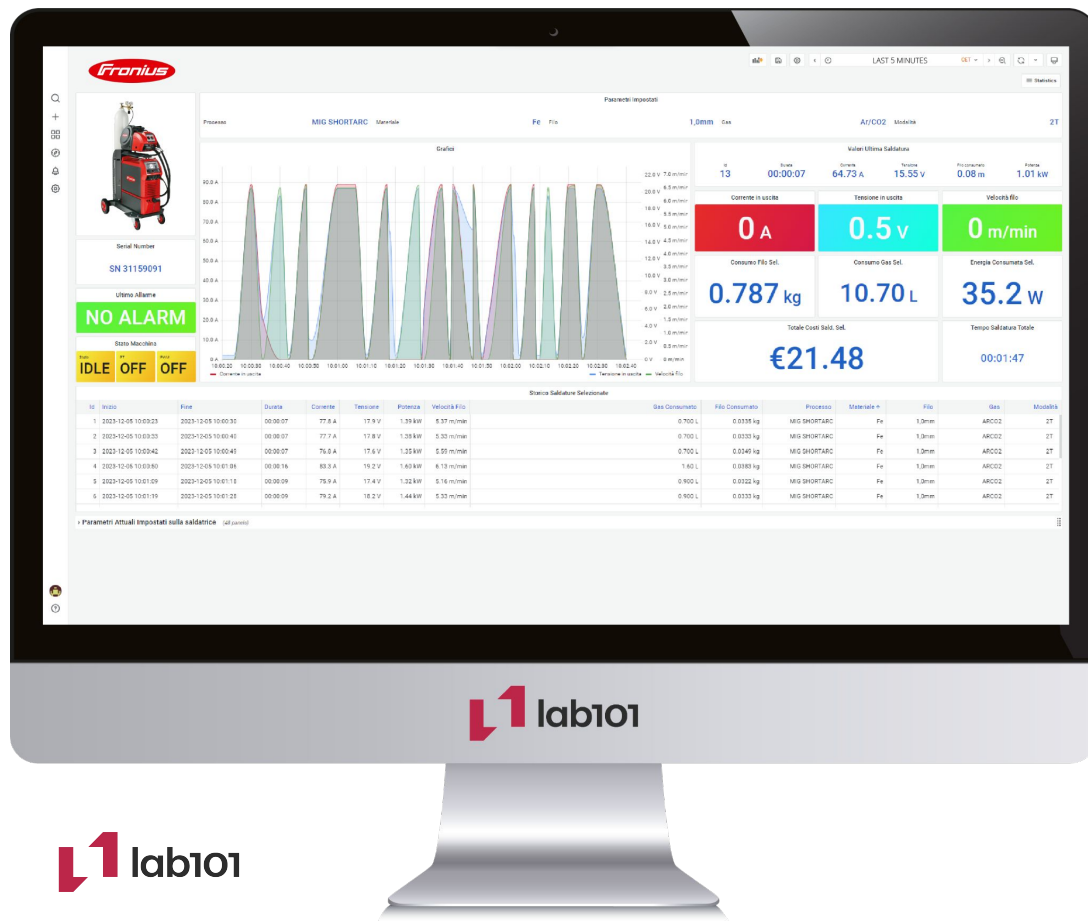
Fronius

LAST 5 MINUTES CET

Statistics

Parametri Impostati

Processo MIG SHORTARC Materiale Fe Filo 1,0mm Gas Ar/CO2 Modalità 2T

Grafici

90.0 A
80.0 A
70.0 A
60.0 A
50.0 A
40.0 A
30.0 A
20.0 A
10.0 A
0 A

22.0 V 20.0 V 18.0 V 16.0 V 14.0 V 12.0 V 10.0 V 8.0 V 6.0 V 4.0 V 2.0 V 0 V

7.0 m/min 6.5 m/min 6.0 m/min 5.5 m/min 5.0 m/min 4.5 m/min 4.0 m/min 3.5 m/min 3.0 m/min 2.5 m/min 2.0 m/min 1.5 m/min 1.0 m/min 0.5 m/min 0 m/min

10:00:20 10:00:30 10:00:40 10:00:50 10:01:00 10:01:10 10:01:20 10:01:30 10:01:40 10:01:50 10:02:00 10:02:10 10:02:20 10:02:30 10:02:40

Corrente in uscita — Tensione in uscita — Velocità Filo

Valori Ultima Saldatura

| Id | Durata | Corrente | Tensione | Filo consumato | Potenza |
|---|---|---|---|---|---|
| 13 | 00:00:07 | 64.73 A | 15.55 V | 0.08 m | 1.01 kW |

Corrente in uscita
0 A

Tensione in uscita
0.5 V

Velocità filo
0 m/min

Serial Number
SN 31159091

Ultimo Allarme
NO ALARM

Stato Macchina
IDLE OFF OFF

Consumo Filo Sel.
0.787 kg

Consumo Gas Sel.
10.70 L

Energia Consumata Sel.
35.2 W

Totale Costi Sald. Sel.
€21.48

Tempo Saldatura Totale
00:01:47

Storico Saldature Selezionate

| Id | Inizio | Fine | Durata | Corrente | Tensione | Potenza | Velocità Filo | Gas Consumato | Filo Consumato | Processo | Materiale | Filo | Gas | Modalità |
|---|---|---|---|---|---|---|---|---|---|---|---|---|---|---|
| 1 | 2023-12-05 10:03:23 | 2023-12-05 10:00:30 | 00:00:07 | 77.6 A | 17.9 V | 1.39 kW | 5.37 m/min | 0.700 L | 0.0335 kg | MIG SHORTARC | Fe | 1,0mm | ARCO2 | 2T |
| 2 | 2023-12-05 10:00:33 | 2023-12-05 10:00:40 | 00:00:07 | 77.7 A | 17.8 V | 1.38 kW | 5.33 m/min | 0.700 L | 0.0333 kg | MIG SHORTARC | Fe | 1,0mm | ARCO2 | 2T |
| 3 | 2023-12-05 10:00:42 | 2023-12-05 10:00:49 | 00:00:07 | 76.8 A | 17.6 V | 1.35 kW | 5.59 m/min | 0.700 L | 0.0349 kg | MIG SHORTARC | Fe | 1,0mm | ARCO2 | 2T |
| 4 | 2023-12-05 10:03:50 | 2023-12-05 10:01:06 | 00:00:16 | 83.3 A | 19.2 V | 1.60 kW | 6.13 m/min | 1.60 L | 0.0383 kg | MIG SHORTARC | Fe | 1,0mm | ARCO2 | 2T |
| 5 | 2023-12-05 10:01:09 | 2023-12-05 10:01:18 | 00:00:09 | 75.9 A | 17.4 V | 1.32 kW | 5.16 m/min | 0.900 L | 0.0322 kg | MIG SHORTARC | Fe | 1,0mm | ARCO2 | 2T |
| 6 | 2023-12-05 10:01:19 | 2023-12-05 10:01:28 | 00:00:09 | 79.2 A | 18.2 V | 1.44 kW | 5.33 m/min | 0.900 L | 0.0333 kg | MIG SHORTARC | Fe | 1,0mm | ARCO2 | 2T |

› Parametri Attuali Impostati sulla saldatrice (48 panels)

lab101

lab101